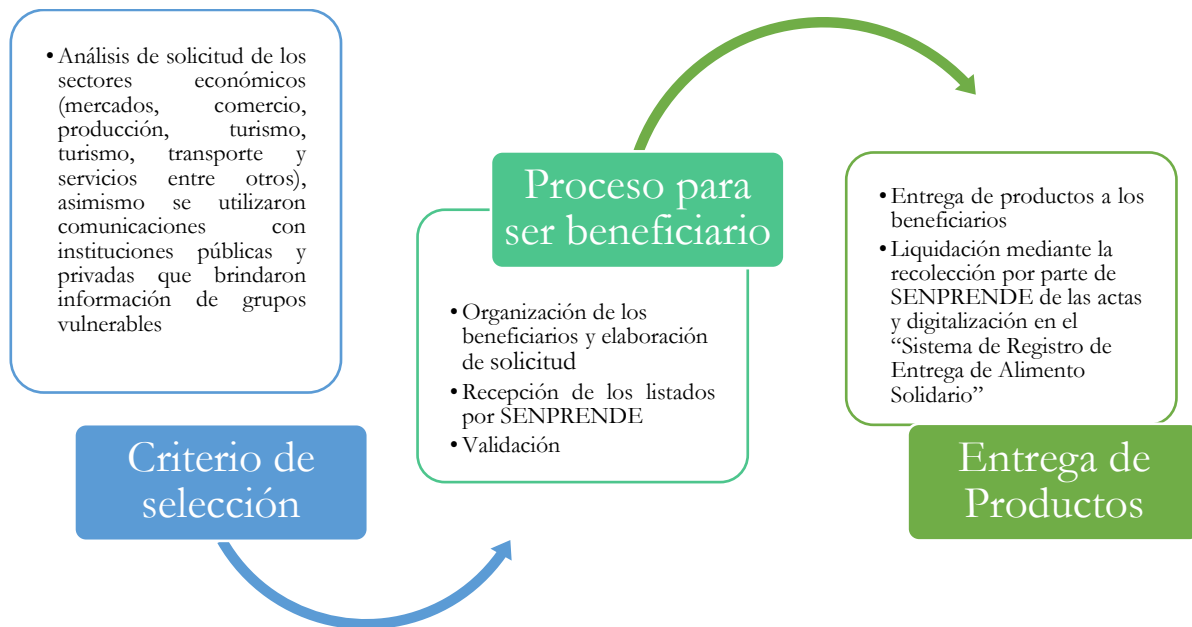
• Análisis de solicitud de los sectores económicos (mercados, comercio, producción, turismo, turismo, transporte y servicios entre otros), asimismo se utilizaron comunicaciones con instituciones públicas y privadas que brindaron información de grupos vulnerables

Criterio de selección

Proceso para ser beneficiario

• Organización de los beneficiarios y elaboración de solicitud
• Recepción de los listados por SENPRENDE
• Validación

• Entrega de productos a los beneficiarios
• Liquidación mediante la recolección por parte de SENPRENDE de las actas y digitalización en el "Sistema de Registro de Entrega de Alimento Solidario"

Entrega de Productos